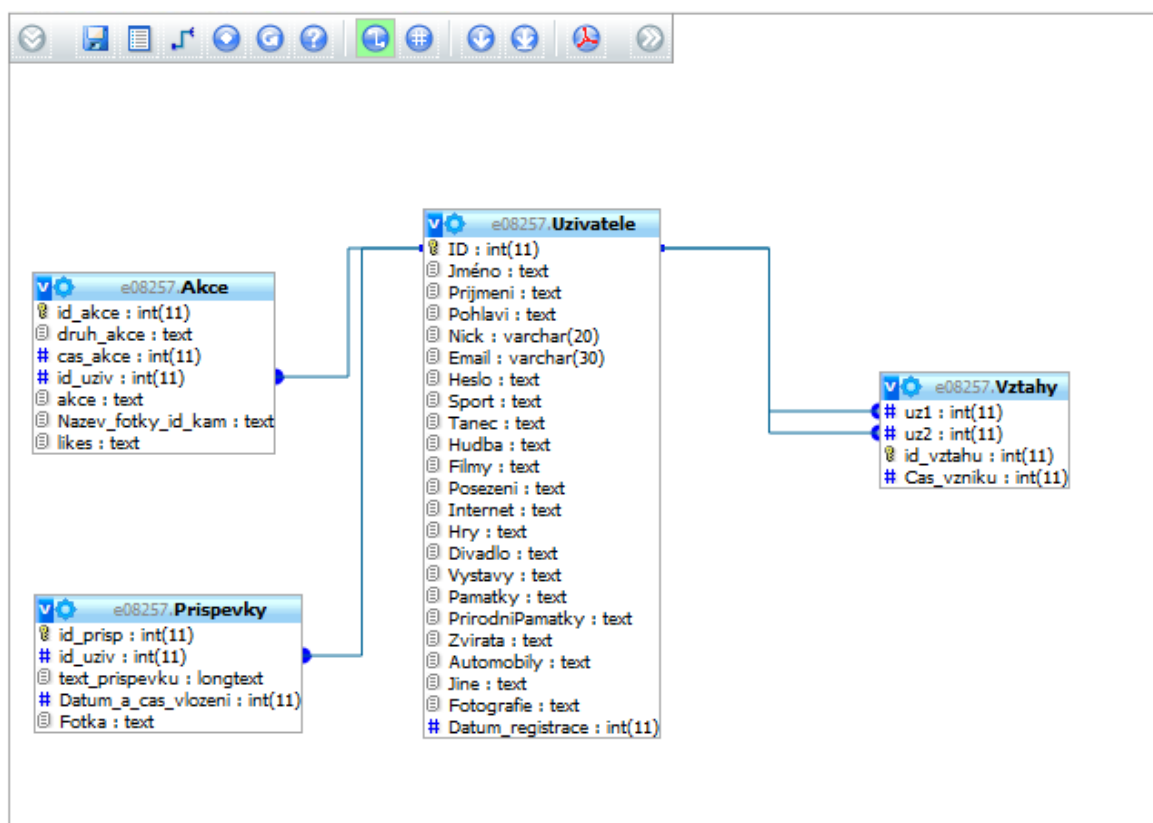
e08257.Uzivatele
ID : int(11)
Jméno : text
Prijmeni : text
Pohlavi : text
Nick : varchar(20)
Email : varchar(30)
Heslo : text
Sport : text
Tanec : text
Hudba : text
Filmy : text
Posezeni : text
Internet : text
Hry : text
Divadlo : text
Vystavy : text
Pamatky : text
PrirodniPamatky : text
Zvirata : text
Automobily : text
Jine : text
Fotografie : text
Datum_registrace : int(11)

e08257.Akce
id_akce : int(11)
druh_akce : text
cas_akce : int(11)
id_uziv : int(11)
akce : text
Nazev_fotky_id_kam : text
likes : text

e08257.Vztahy
uz1 : int(11)
uz2 : int(11)
id_vztahu : int(11)
Cas_vzniku : int(11)

e08257.Prispevky
id_prisp : int(11)
id_uziv : int(11)
text_prispevku : longtext
Datum_a_cas_vlozeni : int(11)
Fotka : text